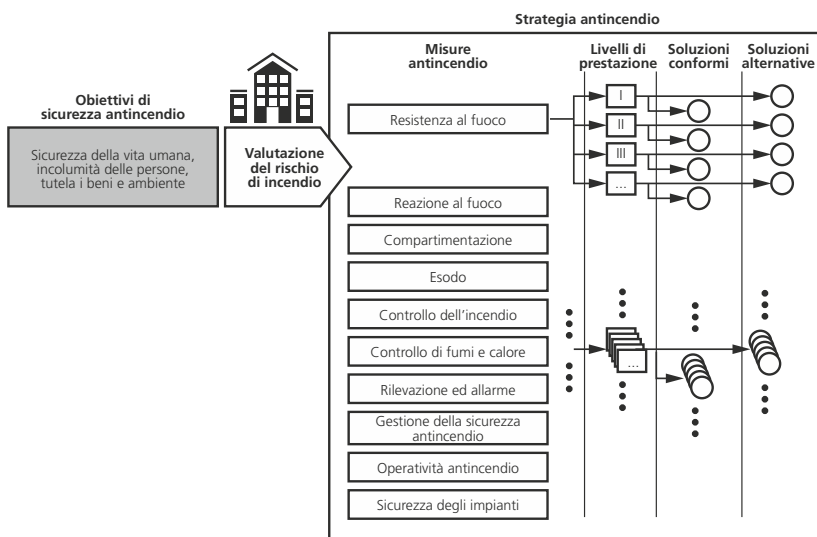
Strategia antincendio

Obiettivi di sicurezza antincendio

Sicurezza della vita umana, incolumità delle persone, tutela i beni e ambiente

Valutazione del rischio di incendio

Misure antincendio

Livelli di prestazione

Soluzioni conformi

Soluzioni alternative

Resistenza al fuoco

I

II

III

...

Reazione al fuoco

Compartimentazione

Esodo

Controllo dell'incendio

Controllo di fumi e calore

...

Rilevazione ed allarme

Gestione della sicurezza antincendio

Operatività antincendio

Sicurezza degli impianti